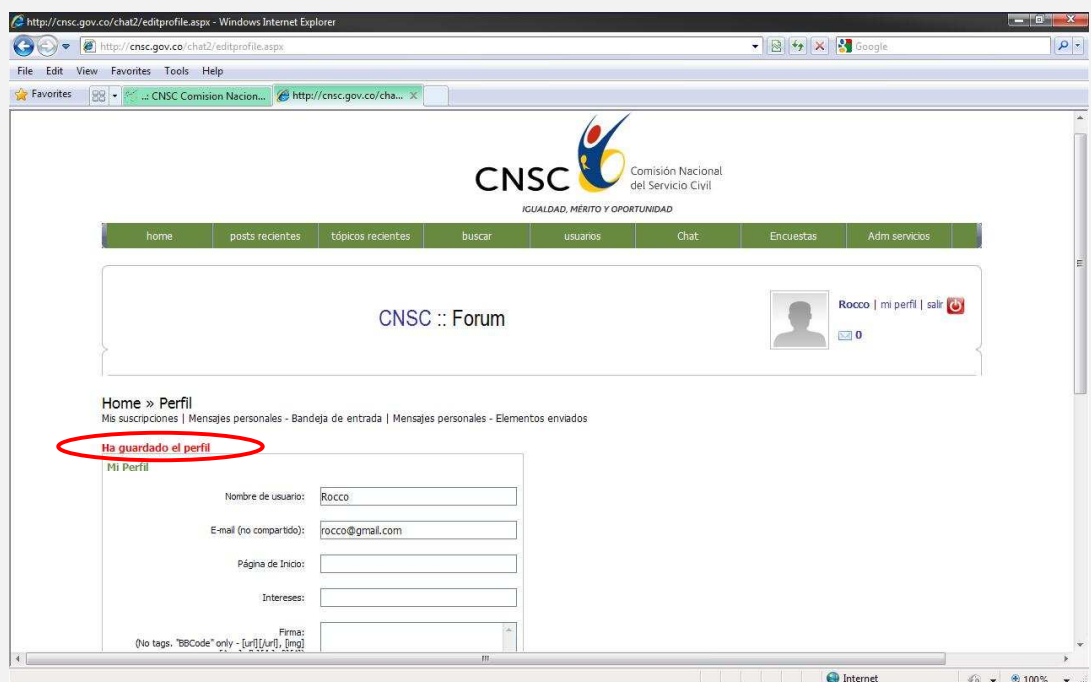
http://cnsc.gov.co/chat2/editprofile.aspx - Windows Internet Explorer

http://cnsc.gov.co/chat2/editprofile.aspx

Google

File Edit View Favorites Tools Help

Favorites

.: CNSC Comision Nacion...

http://cnsc.gov.co/cha...

CNSC Comisión Nacional del Servicio Civil

IGUALDAD, MÉRITO Y OPORTUNIDAD

home | posts recientes | tópicos recientes | buscar | usuarios | Chat | Encuestas | Adm servicios

CNSC :: Forum

Rocco | mi perfil | salir

0

Home » Perfil

Mis suscripciones | Mensajes personales - Bandeja de entrada | Mensajes personales - Elementos enviados

Ha guardado el perfil

Mi Perfil

Nombre de usuario: Rocco

E-mail (no compartido): rocco@gmail.com

Página de Inicio:

Intereses:

Firma:
(No tags. "BBCode" only - [url][/url], [img]
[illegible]

Internet

100%